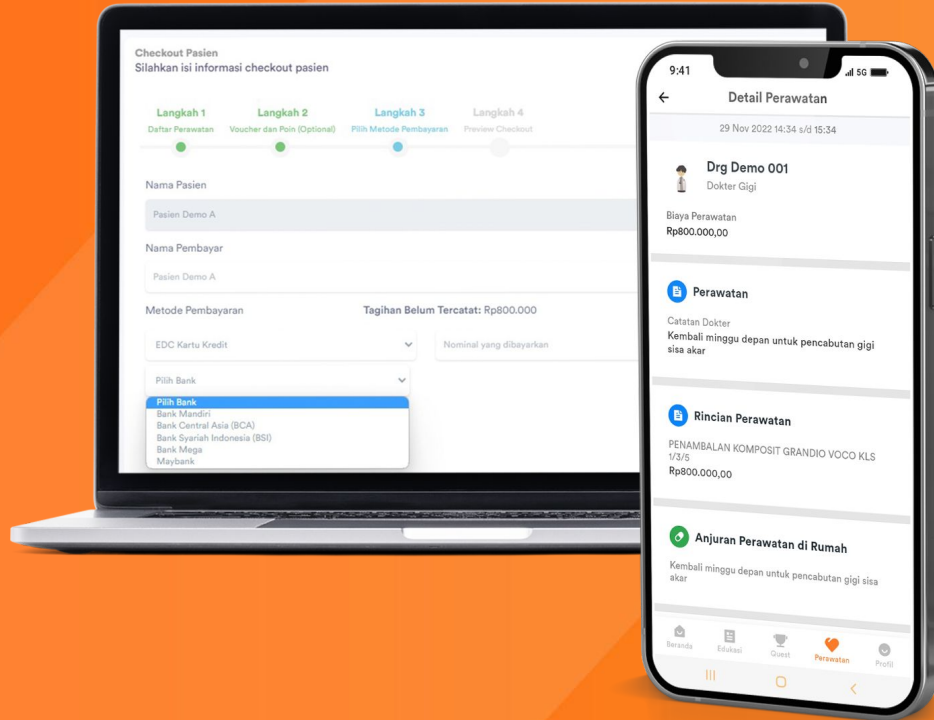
Checkout Pasien
Silahkan isi informasi checkout pasien

Langkah 1
Daftar Perawatan

Langkah 2
Voucher dan Poin (Optional)

Langkah 3
Pilih Metode Pembayaran

Langkah 4
Preview Checkout

Nama Pasien

Pasien Demo A

Nama Pembayar

Pasien Demo A

Metode Pembayaran

Tagihan Belum Tercatat: Rp800.000

EDC Kartu Kredit

Nominal yang dibayarkan

Pilih Bank

Pilih Bank
Bank Mandiri
Bank Central Asia (BCA)
Bank Syariah Indonesia (BSI)
Bank Mega
Maybank

9:41
5G

Detail Perawatan

29 Nov 2022 14:34 s/d 15:34

Drg Demo 001
Dokter Gigi

Biaya Perawatan
Rp800.000,00

Perawatan

Catatan Dokter
Kembali minggu depan untuk pencabutan gigi sisa akar

Rincian Perawatan

PENAMBALAN KOMPOSIT GRANDIO VOCO KLS 1/3/5
Rp800.000,00

Anjuran Perawatan di Rumah

Kembali minggu depan untuk pencabutan gigi sisa akar

Beranda
Edukasi
Quest
Perawatan
Profil